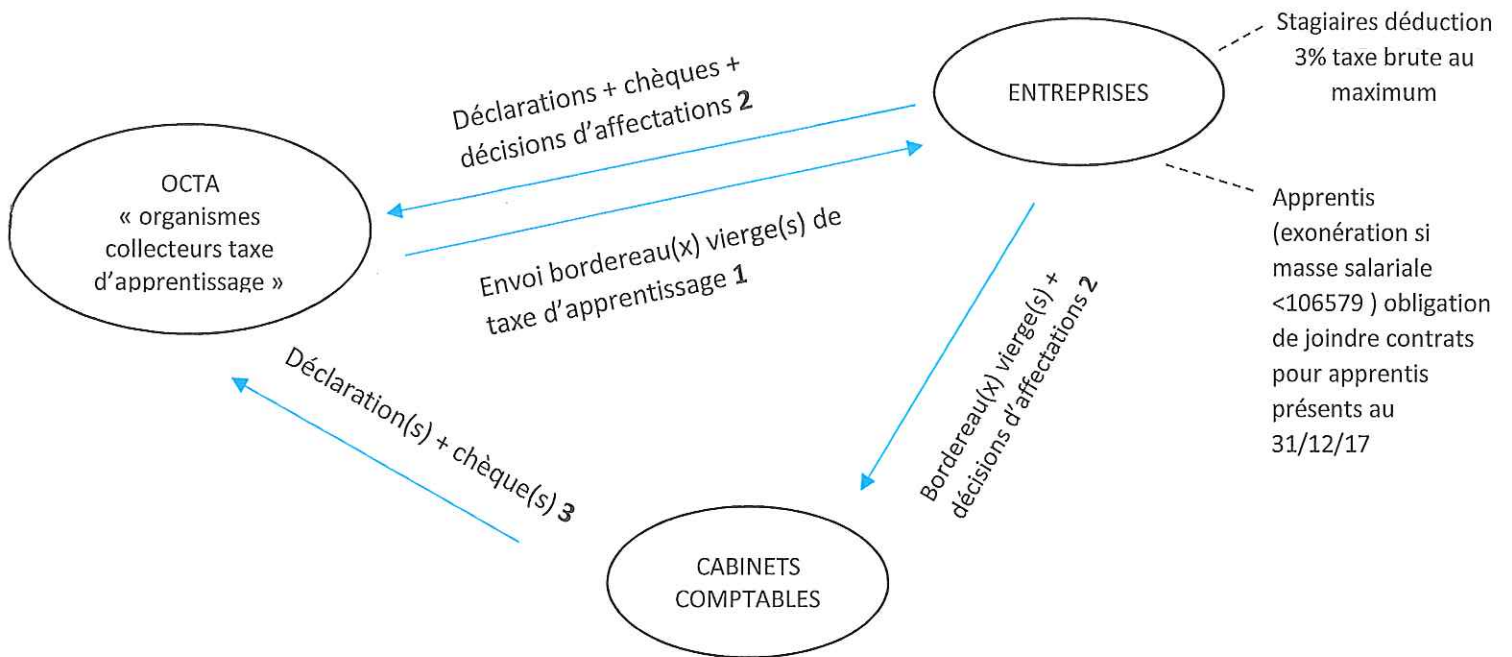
Stagiaires déduction 3% taxe brute au maximum

ENTREPRISES

Déclarations + chèques + décisions d'affectations **2**

OCTA « organismes collecteurs taxe d'apprentissage »

Envoi bordereau(x) vierge(s) de taxe d'apprentissage **1**

Apprentis (exonération si masse salariale <106579 ) obligation de joindre contrats pour apprentis présents au 31/12/17

Bordereau(x) vierge(s) + décisions d'affectations **2**

Déclaration(s) + chèque(s) **3**

CABINETS COMPTABLES